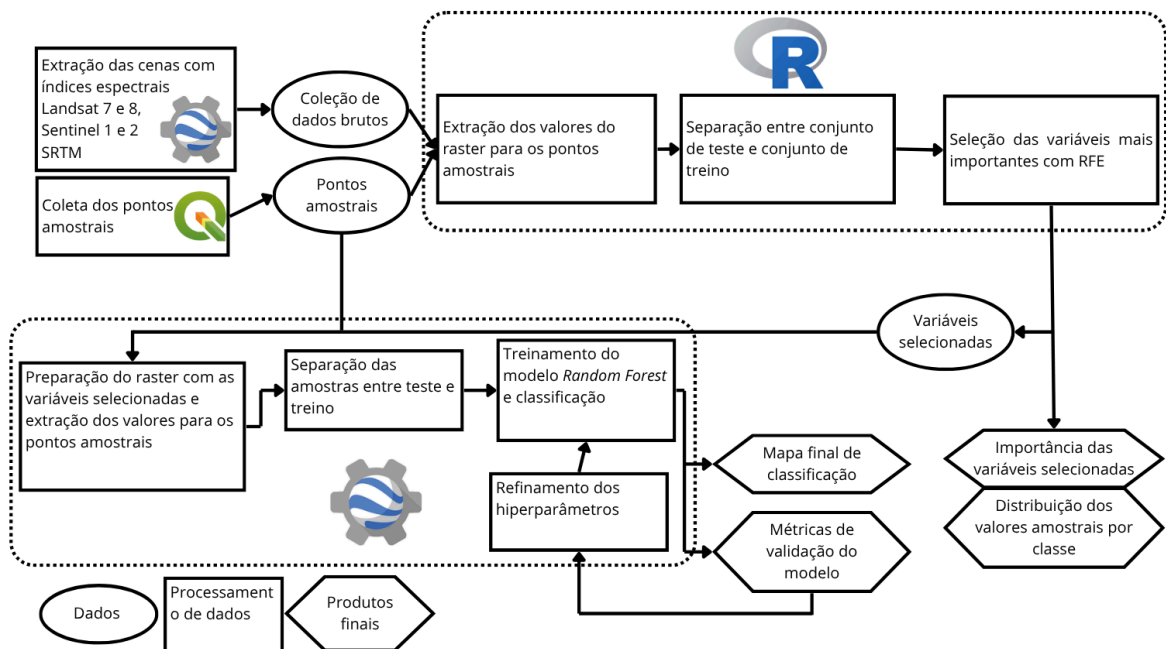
Extração das cenas com índices espectrais Landsat 7 e 8, Sentinel 1 e 2 SRTM

Coleção de dados brutos

Coleta dos pontos amostrais

Pontos amostrais

R

Extração dos valores do raster para os pontos amostrais

Separação entre conjunto de teste e conjunto de treino

Seleção das variáveis mais importantes com RFE

Variáveis selecionadas

Preparação do raster com as variáveis selecionadas e extração dos valores para os pontos amostrais

Separação das amostras entre teste e treino

Treinamento do modelo *Random Forest* e classificação

Refinamento dos hiperparâmetros

Mapa final de classificação

Métricas de validação do modelo

Importância das variáveis selecionadas

Distribuição dos valores amostrais por classe

Dados

Processamento de dados

Produtos finais